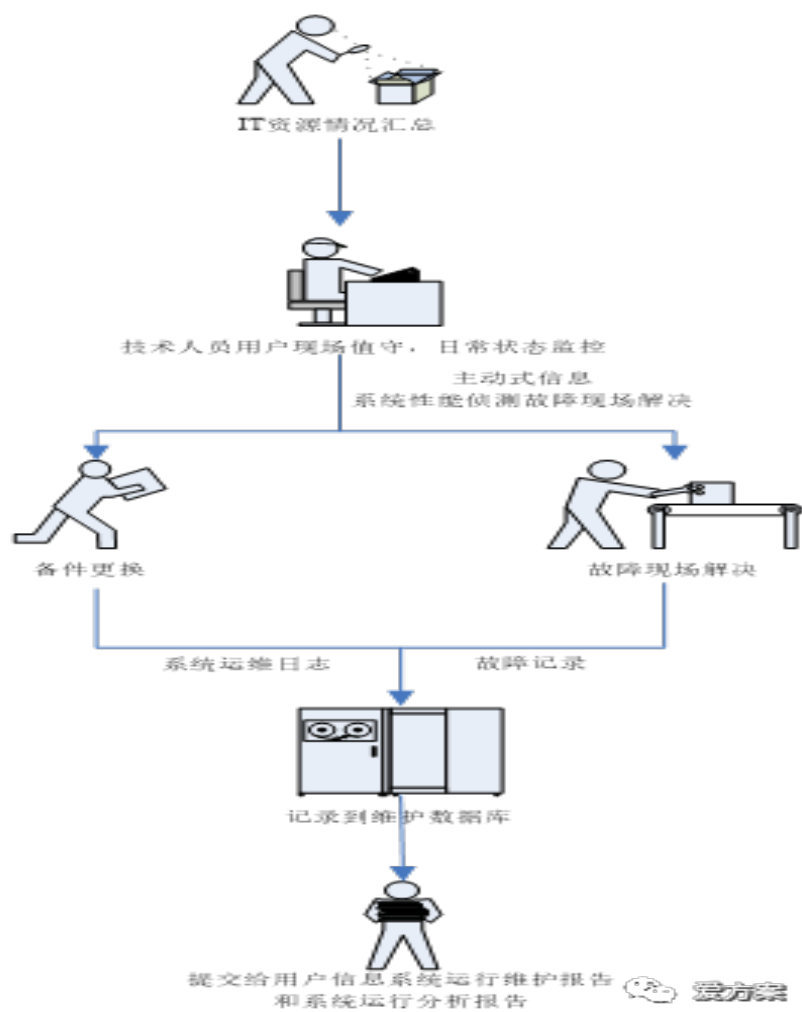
IT资源情况汇总

技术人员用户现场值守，日常状态监控

主动式信息
系统性能侦测故障现场解决

备件更换

故障现场解决

系统运维日志

故障记录

记录到维护数据库

提交给用户信息系统运行维护报告
和系统运行分析报告

爱方案